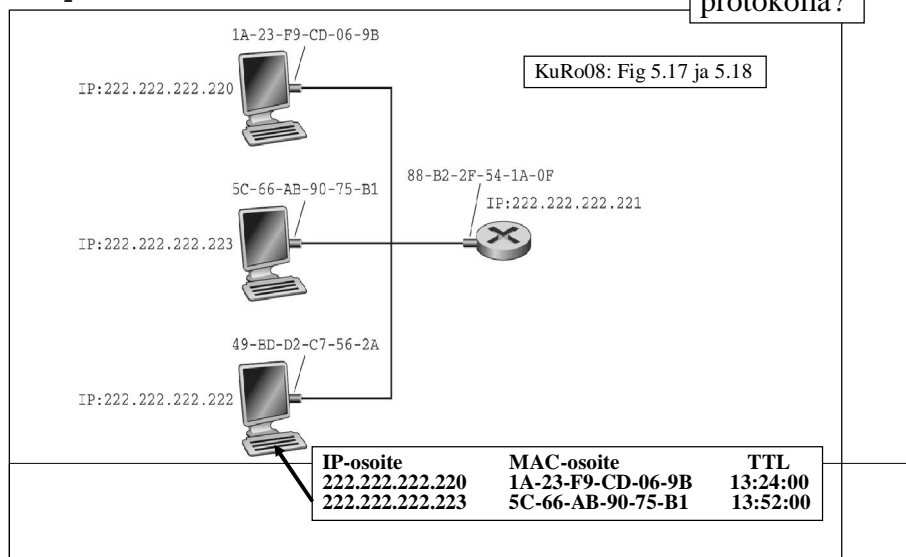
protokolla?

1A-23-F9-CD-06-9B

IP:222.222.222.220

KuRo08: Fig 5.17 ja 5.18

5C-66-AB-90-75-B1

88-B2-2F-54-1A-0F

IP:222.222.222.221

IP:222.222.222.223

49-BD-D2-C7-56-2A

IP:222.222.222.222

| IP-osoite | MAC-osoite | TTL |
|---|---|---|
| 222.222.222.220 | 1A-23-F9-CD-06-9B | 13:24:00 |
| 222.222.222.223 | 5C-66-AB-90-75-B1 | 13:52:00 |